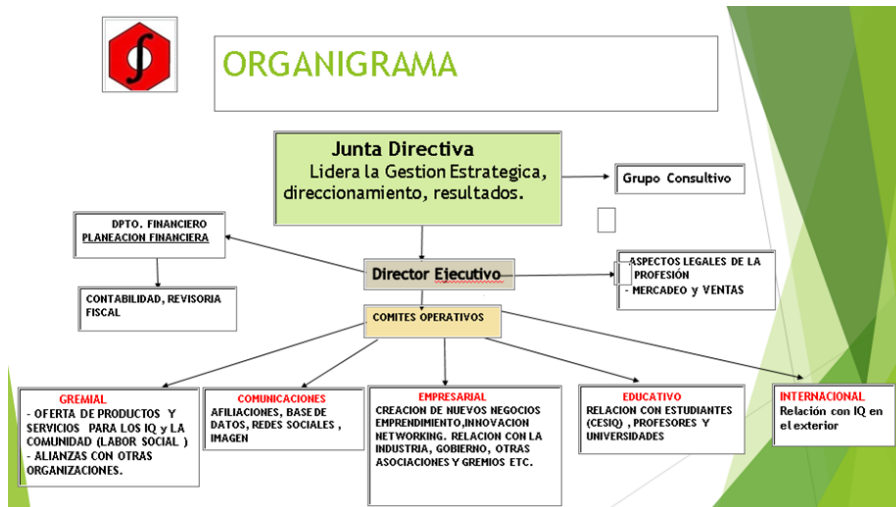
ORGANIGRAMA

Junta Directiva
Lidera la Gestion Estrategica, direccionamiento, resultados.

Grupo Consultivo

DPTO. FINANCIERO
PLANEACION FINANCIERA

CONTABILIDAD, REVISORIA FISCAL

Director Ejecutivo

-ASPECTOS LEGALES DE LA PROFESIÓN
- MERCADEO y VENTAS

COMITES OPERATIVOS

GREMIAL
- OFERTA DE PRODUCTOS Y SERVICIOS PARA LOS IQ y LA COMUNIDAD (LABOR SOCIAL )
- ALIANZAS CON OTRAS ORGANIZACIONES.

COMUNICACIONES
AFILIACIONES, BASE DE DATOS, REDES SOCIALES , IMAGEN

EMPRESARIAL
CREACION DE NUEVOS NEGOCIOS EMPRENDIMIENTO,INNOVACION NETWORKING. RELACION CON LA INDUSTRIA, GOBIERNO, OTRAS ASOCIACIONES Y GREMIOS ETC.

EDUCATIVO
RELACION CON ESTUDIANTES (CESIQ) , PROFESORES Y UNIVERSIDADES

INTERNACIONAL
Relación con IQ en el exterior